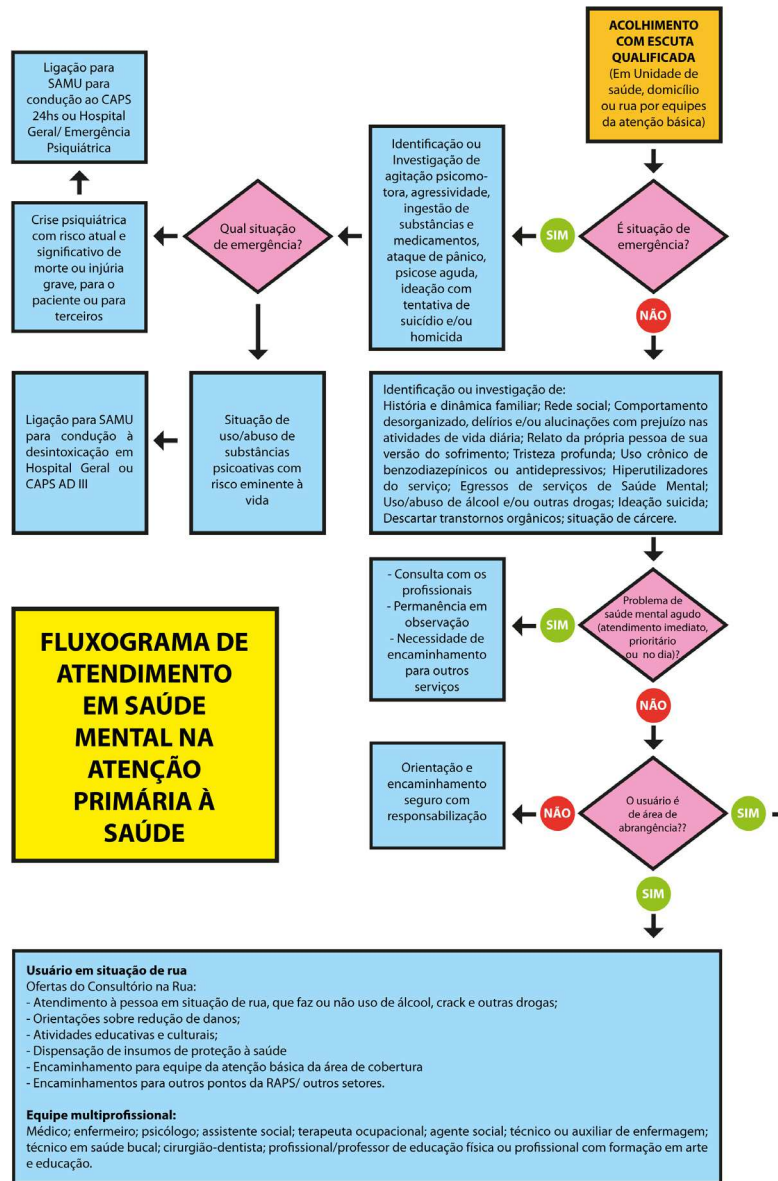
ACOLHIMENTO COM ESCUTA QUALIFICADA
(Em Unidade de saúde, domicílio ou rua por equipes da atenção básica)

É situação de emergência?

SIM

Identificação ou Investigação de agitação psicomotora, agressividade, ingestão de substâncias e medicamentos, ataque de pânico, psicose aguda, ideação com tentativa de suicídio e/ou homicida

Qual situação de emergência?

Crise psiquiátrica com risco atual e significativo de morte ou injúria grave, para o paciente ou para terceiros

Ligação para SAMU para condução ao CAPS 24hs ou Hospital Geral/ Emergência Psiquiátrica

Situação de uso/abuso de substâncias psicoativas com risco eminente à vida

Ligação para SAMU para condução à desintoxicação em Hospital Geral ou CAPS AD III

NÃO

Identificação ou investigação de:
História e dinâmica familiar; Rede social; Comportamento desorganizado, delírios e/ou alucinações com prejuízo nas atividades de vida diária; Relato da própria pessoa de sua versão do sofrimento; Tristeza profunda; Uso crônico de benzodiazepínicos ou antidepressivos; Hiperutilizadores do serviço; Egressos de serviços de Saúde Mental; Uso/abuso de álcool e/ou outras drogas; Ideação suicida; Descartar transtornos orgânicos; situação de cárcere.

Problema de saúde mental agudo (atendimento imediato, prioritário ou no dia)?

SIM

- Consulta com os profissionais
- Permanência em observação
- Necessidade de encaminhamento para outros serviços

FLUXOGRAMA DE ATENDIMENTO EM SAÚDE MENTAL NA ATENÇÃO PRIMÁRIA À SAÚDE

NÃO

O usuário é de área de abrangência??

NÃO

Orientação e encaminhamento seguro com responsabilização

SIM

SIM

Usuário em situação de rua
Ofertas do Consultório na Rua:
- Atendimento à pessoa em situação de rua, que faz ou não uso de álcool, crack e outras drogas;
- Orientações sobre redução de danos;
- Atividades educativas e culturais;
- Dispensação de insumos de proteção à saúde
- Encaminhamento para equipe da atenção básica da área de cobertura
- Encaminhamentos para outros pontos da RAPS/ outros setores.

Equipe multiprofissional:
Médico; enfermeiro; psicólogo; assistente social; terapeuta ocupacional; agente social; técnico ou auxiliar de enfermagem; técnico em saúde bucal; cirurgião-dentista; profissional/professor de educação física ou profissional com formação em arte e educação.